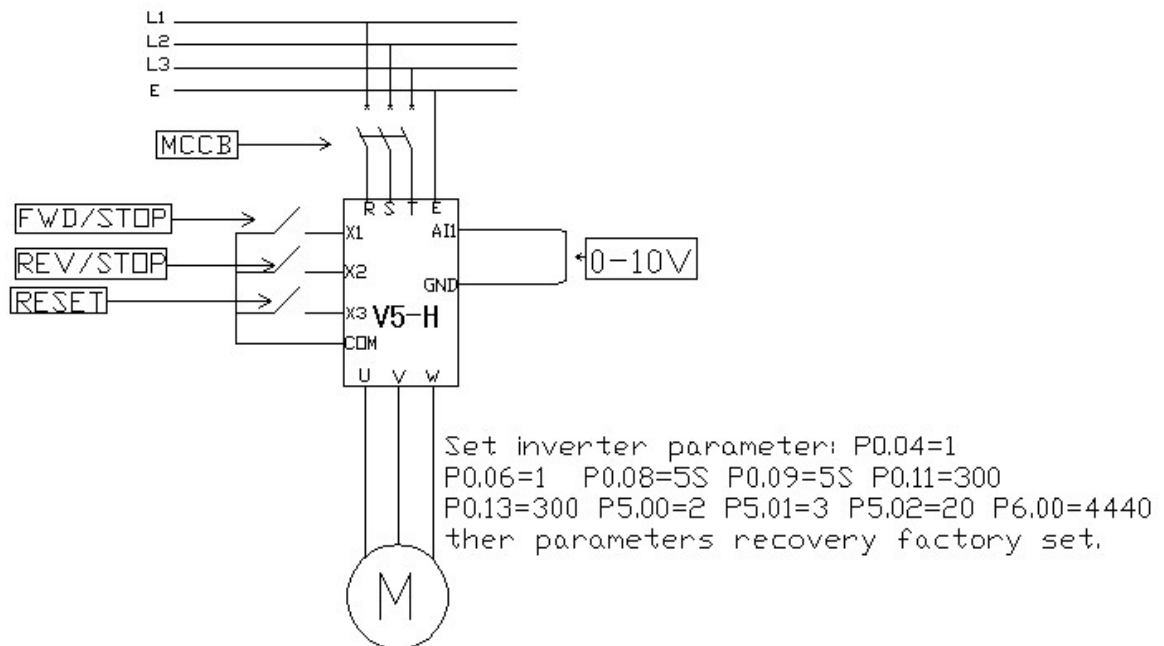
L1
L2
L3
E

MCCB

R S T E

FWD/STOP
X1
AI1
REV/STOP
X2
0-10V
GND
RESET
X3
V5-H
COM
U V W

Set inverter parameter: P0.04=1
P0.06=1 P0.08=5S P0.09=5S P0.11=300
P0.13=300 P5.00=2 P5.01=3 P5.02=20 P6.00=4440
ther parameters recovery factory set.

M